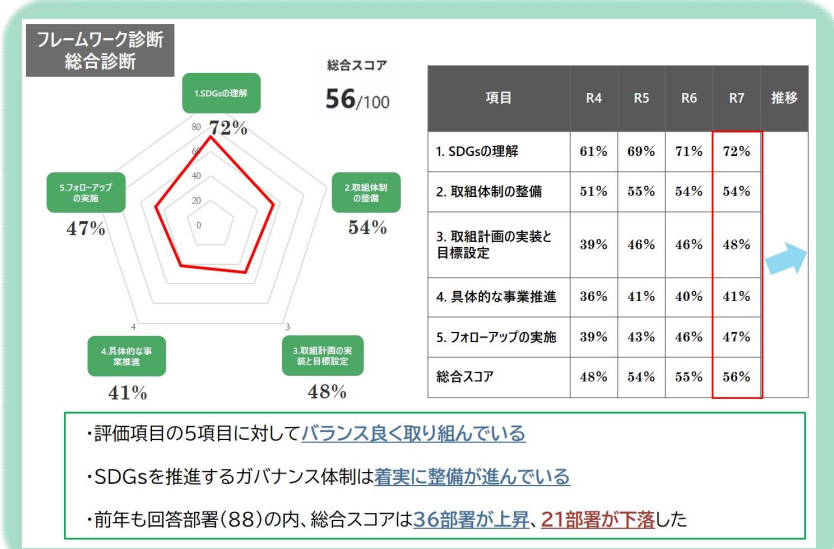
フレームワーク診断
総合診断

総合スコア
56/100

1.SDGsの理解
72%
2.取組体制の整備
54%
3.取組計画の実装と目標設定
48%
4.具体的な事業推進
41%
5.フォローアップの実施
47%

80
60
40
20
0
4
3

| 項目 | R4 | R5 | R6 | R7 | 推移 |
|---|---|---|---|---|---|
| 1. SDGsの理解 | 61% | 69% | 71% | 72% | |
| 2. 取組体制の整備 | 51% | 55% | 54% | 54% | |
| 3. 取組計画の実装と目標設定 | 39% | 46% | 46% | 48% | |
| 4. 具体的な事業推進 | 36% | 41% | 40% | 41% | |
| 5. フォローアップの実施 | 39% | 43% | 46% | 47% | |
| 総合スコア | 48% | 54% | 55% | 56% | |

・評価項目の5項目に対してバランス良く取り組んでいる

・SDGsを推進するガバナンス体制は着実に整備が進んでいる

・前年も回答部署（88）の内、総合スコアは36部署が上昇、21部署が下落した